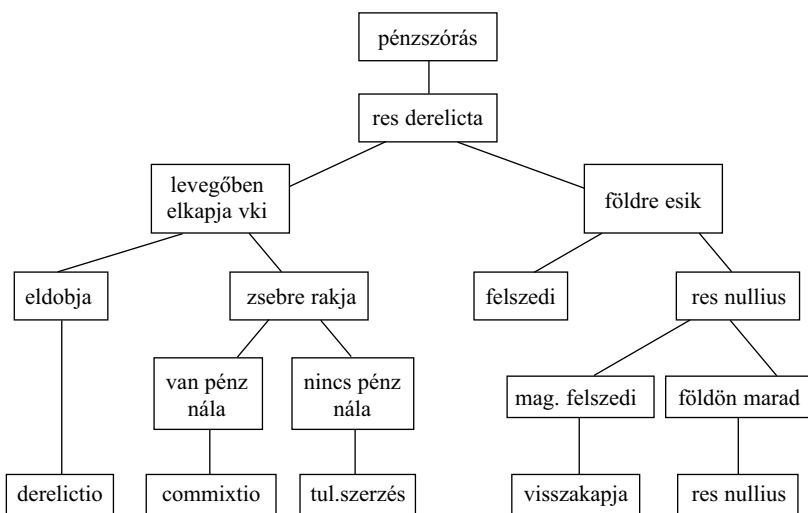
pénzszórás

res derelicta

levegőben elkapja vki

földre esik

eldobja

zsebre rakja

felszedi

res nullius

van pénz nála

nincs pénz nála

mag. felszedi

földön marad

derelictio

commixtio

tul.szerzés

visszakapja

res nullius